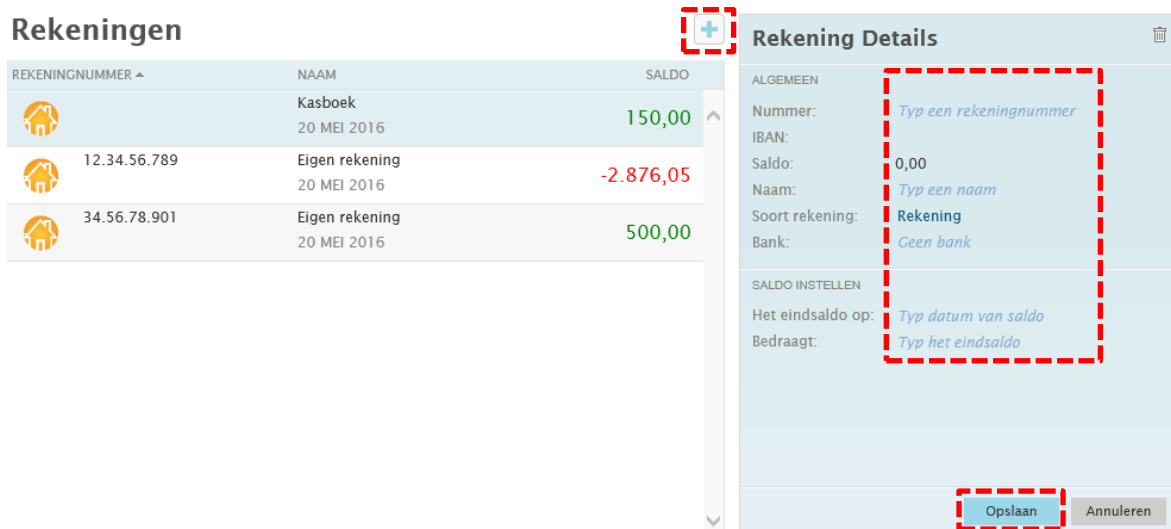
Rekeningen

+

| REKENINGNUMMER ▲ | NAAM | SALDO |
|---|---|---|
| | Kasboek 20 MEI 2016 | 150,00 |
| 12.34.56.789 | Eigen rekening 20 MEI 2016 | -2.876,05 |
| 34.56.78.901 | Eigen rekening 20 MEI 2016 | 500,00 |

Rekening Details

ALGEMEEN

Nummer: Typ een rekeningnummer
IBAN:
Saldo: 0,00
Naam: Typ een naam
Soort rekening: Rekening
Bank: Geen bank

SALDO INSTELLEN

Het eindsaldo op: Typ datum van saldo
Bedraagt: Typ het eindsaldo

Opslaan Annuleren